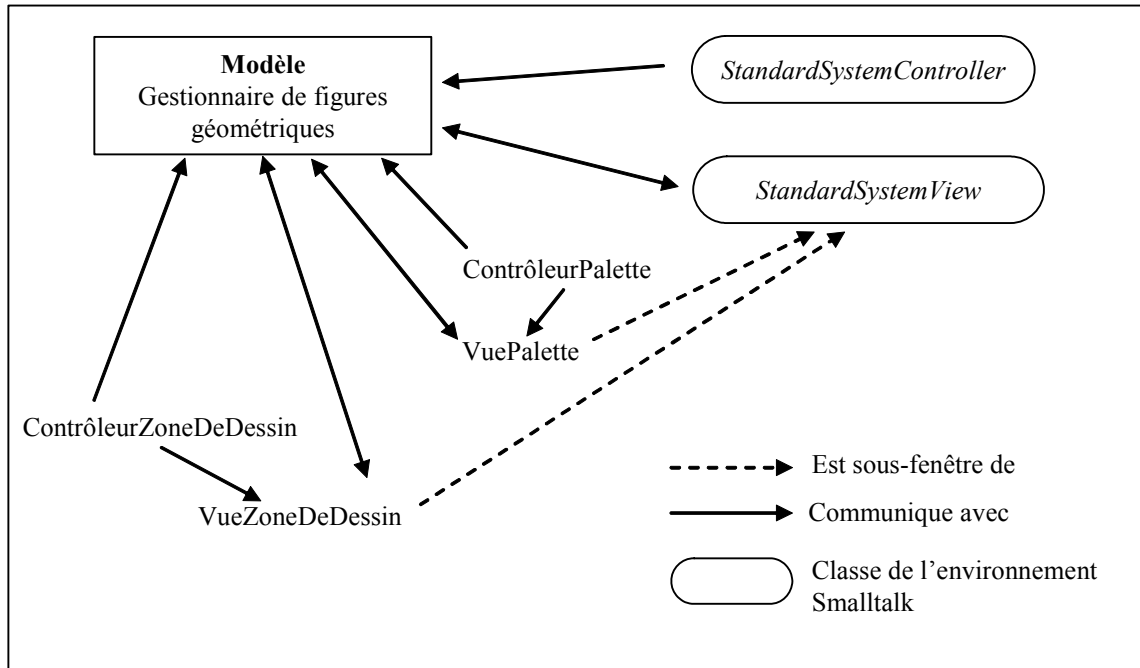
**Modèle**
Gestionnaire de figures géométriques

*StandardSystemController*

*StandardSystemView*

ContrôleurPalette

VuePalette

ContrôleurZoneDeDessin

VueZoneDeDessin

Est sous-fenêtre de

Communique avec

Classe de l'environnement Smalltalk